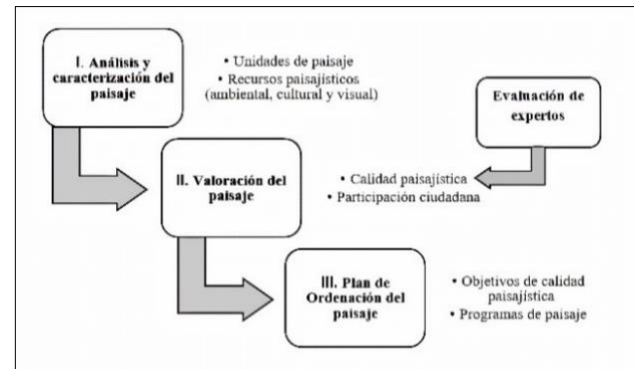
I. Análisis y caracterización del paisaje

• Unidades de paisaje
• Recursos paisajísticos (ambiental, cultural y visual)

Evaluación de expertos

II. Valoración del paisaje

• Calidad paisajística
• Participación ciudadana

III. Plan de Ordenación del paisaje

• Objetivos de calidad paisajística
• Programas de paisaje